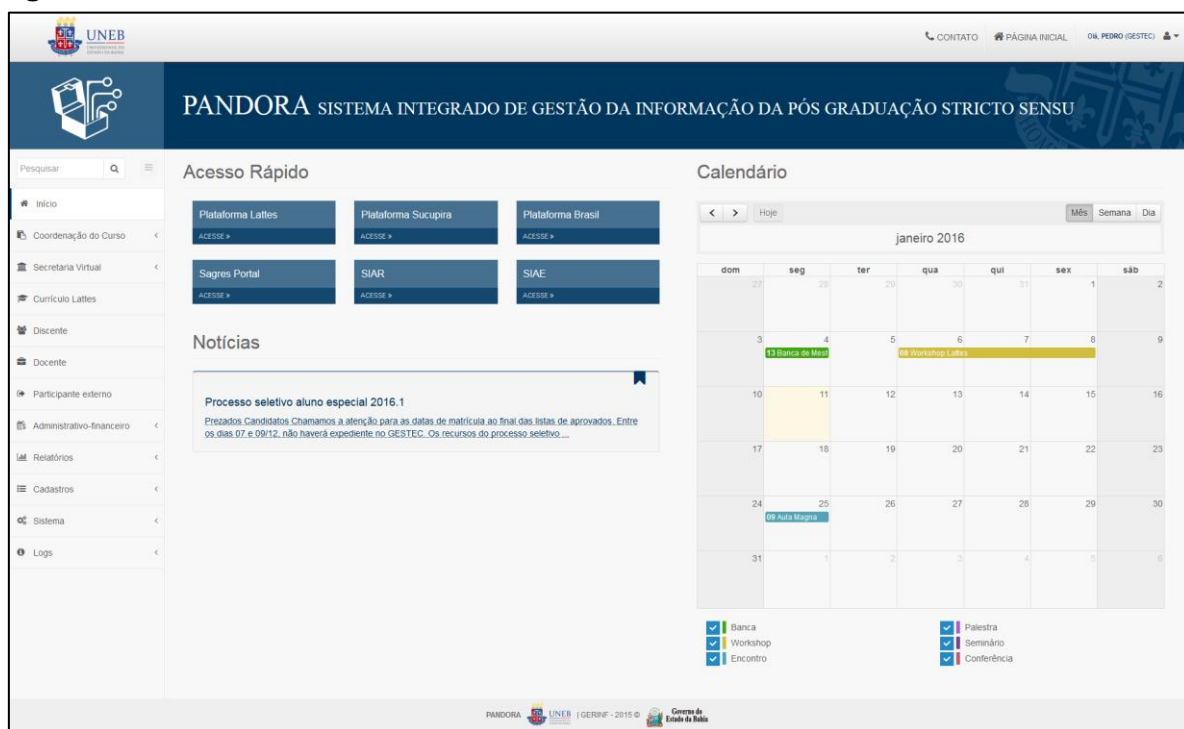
UNEB

CONTATO PÁGINA INICIAL Olá, PEDRO (GESTEC)

PANDORA SISTEMA INTEGRADO DE GESTÃO DA INFORMAÇÃO DA PÓS GRADUAÇÃO STRICTO SENSU

Pesquisar

Início
Coordenação do Curso
Secretaria Virtual
Currículo Lattes
Discente
Docente
Participante externo
Administrativo-financeiro
Relatórios
Cadastros
Sistema
Logs

Acesso Rápido

Plataforma Lattes
ACESSE »
Plataforma Sucupira
ACESSE »
Plataforma Brasil
ACESSE »
Sagres Portal
ACESSE »
SIAR
ACESSE »
SIAE
ACESSE »

Notícias

Processo seletivo aluno especial 2016.1

Prezados Candidatos Chamamos a atenção para as datas de matrícula ao final das listas de aprovados. Entre os dias 07 e 09/12, não haverá expediente no GESTEC. Os recursos do processo seletivo ...

Calendário

< > Hoje
Mês Semana Dia

janeiro 2016

| dom | seg | ter | qua | qui | sex | sáb |
|---|---|---|---|---|---|---|
| 27 | 28 | 29 | 30 | 31 | 1 | 2 |
| 3 | 4 13 Banca de Mest | 5 | 6 08 Workshop Lattes | 7 | 8 | 9 |
| 10 | 11 | 12 | 13 | 14 | 15 | 16 |
| 17 | 18 | 19 | 20 | 21 | 22 | 23 |
| 24 | 25 09 Aula Magna | 26 | 27 | 28 | 29 | 30 |
| 31 | 1 | 2 | 3 | 4 | 5 | 6 |

Banca
Workshop
Encontro
Palestra
Seminário
Conferência

PANDORA UNEB | GERINF - 2015 © Governo do Estado da Bahia